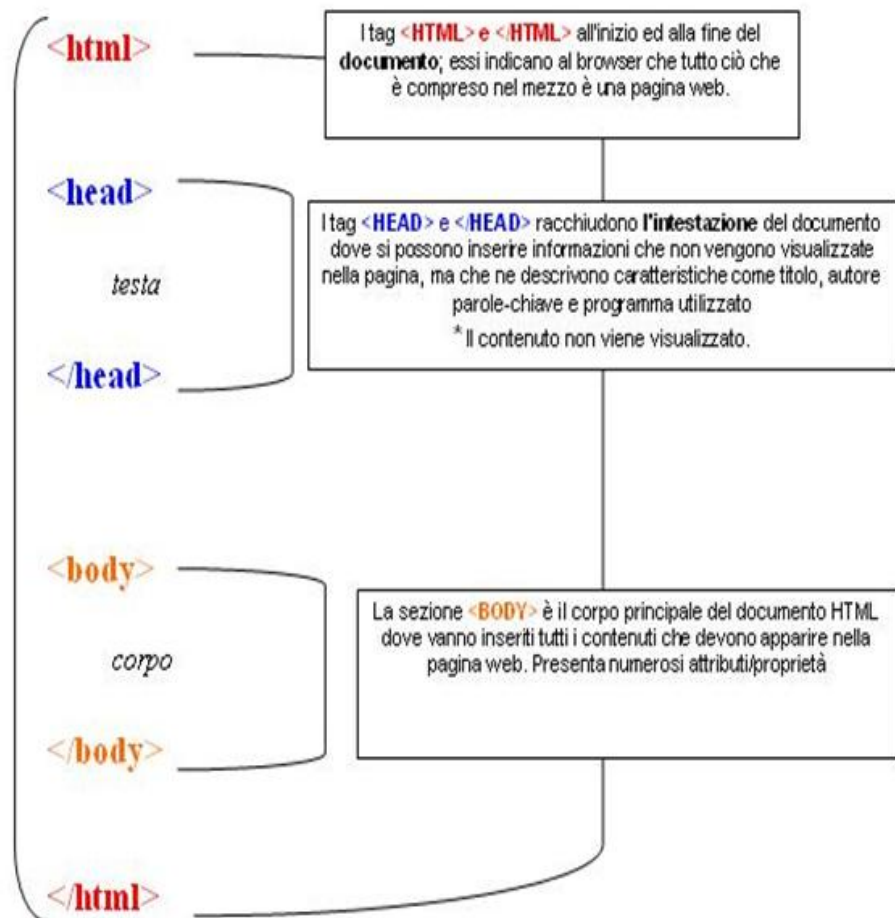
<html>

I tag <HTML> e </HTML> all'inizio ed alla fine del documento; essi indicano al browser che tutto ciò che è compreso nel mezzo è una pagina web.

<head>

testa

</head>

I tag <HEAD> e </HEAD> racchiudono l'intestazione del documento dove si possono inserire informazioni che non vengono visualizzate nella pagina, ma che ne descrivono caratteristiche come titolo, autore parole-chiave e programma utilizzato

* Il contenuto non viene visualizzato.

<body>

corpo

</body>

La sezione <BODY> è il corpo principale del documento HTML dove vanno inseriti tutti i contenuti che devono apparire nella pagina web. Presenta numerosi attributi/proprietà

</html>